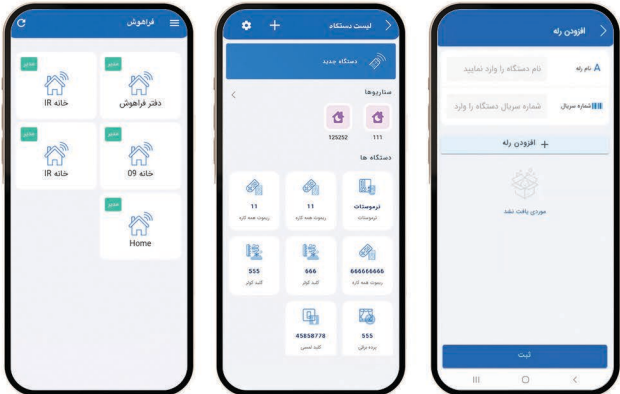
فراهوش

مدیر
دفتر فراهوش

مدیر
خانه IR

مدیر
خانه 09

مدیر
خانه IR

مدیر
Home

لیست دستگاه

دستگاه جدید

سناریوها

111

125252

دستگاه ها

ترموستات
ترموستات

11
ریموت همه کاره

11
ریموت همه کاره

666666666
ریموت همه کاره

666
کلید کولر

555
کلید کولر

555
پرده برقی

45858778
کلید لمسی

افزودن رله

نام رله
نام دستگاه را وارد نمایید

شماره سریال
شماره سریال دستگاه را وارد

+ افزودن رله

موردی یافت نشد

ثبت